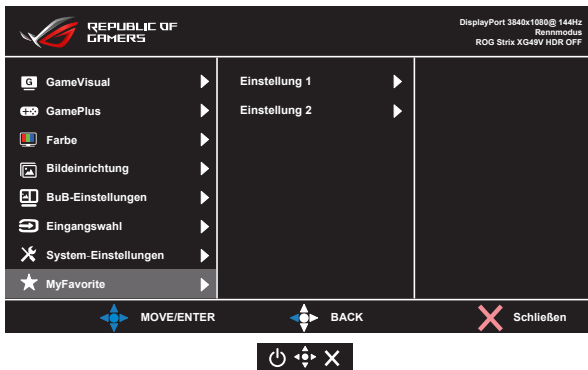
REPUBLIC OF GAMERS

DisplayPort 3840x1080@ 144Hz
Rennmodus
ROG Strix XG49V HDR OFF

GameVisual
GamePlus
Farbe
Bildeinrichtung
BuB-Einstellungen
Eingangswahl
System-Einstellungen
MyFavorite

Einstellung 1
Einstellung 2

MOVE/ENTER
BACK
Schließen